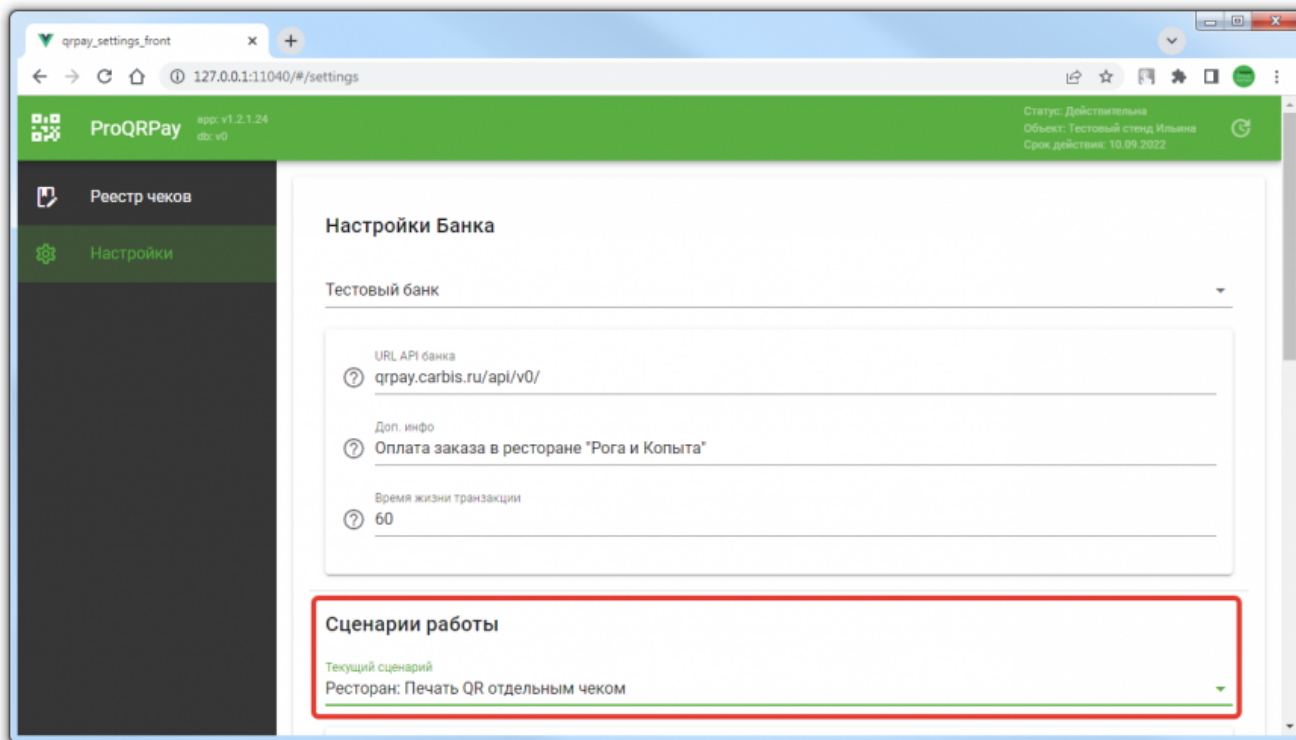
qrpay_settings_front ×

127.0.0.1:11040/#/settings

ProQRPay app: v1.2.1.24 db: v0

Статус: Действительна
Объект: Тестовый стенд Ильина
Срок действия: 10.09.2022

Реестр чеков

Настройки

Настройки Банка

Тестовый банк

URL API банка
qrpay.carbis.ru/api/v0/

Доп. инфо
Оплата заказа в ресторане "Рога и Копыта"

Время жизни транзакции
60

Сценарии работы

Текущий сценарий
Ресторан: Печать QR отдельным чеком